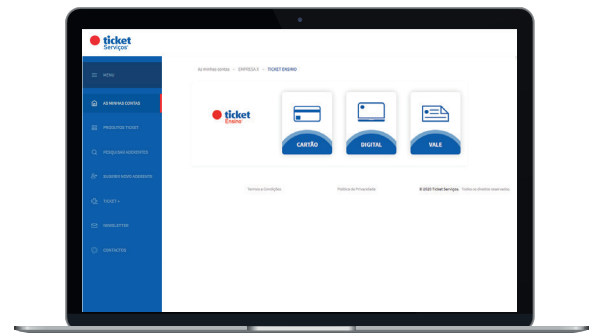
ticket
Serviços

MENU
AS MINHAS CONTAS
PRODUTOS TICKET
PESQUISAR AGENTES
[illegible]
TICKET +
NEWSLETTER
CONTACTOS

As minhas contas > EMPRESA 1 > TICKET ENSINO

ticket
Ensino

CARTÃO
DIGITAL
VALE

Termos e Condições
Política de Privacidade
© 2020 Ticket Serviços Todos os direitos reservados